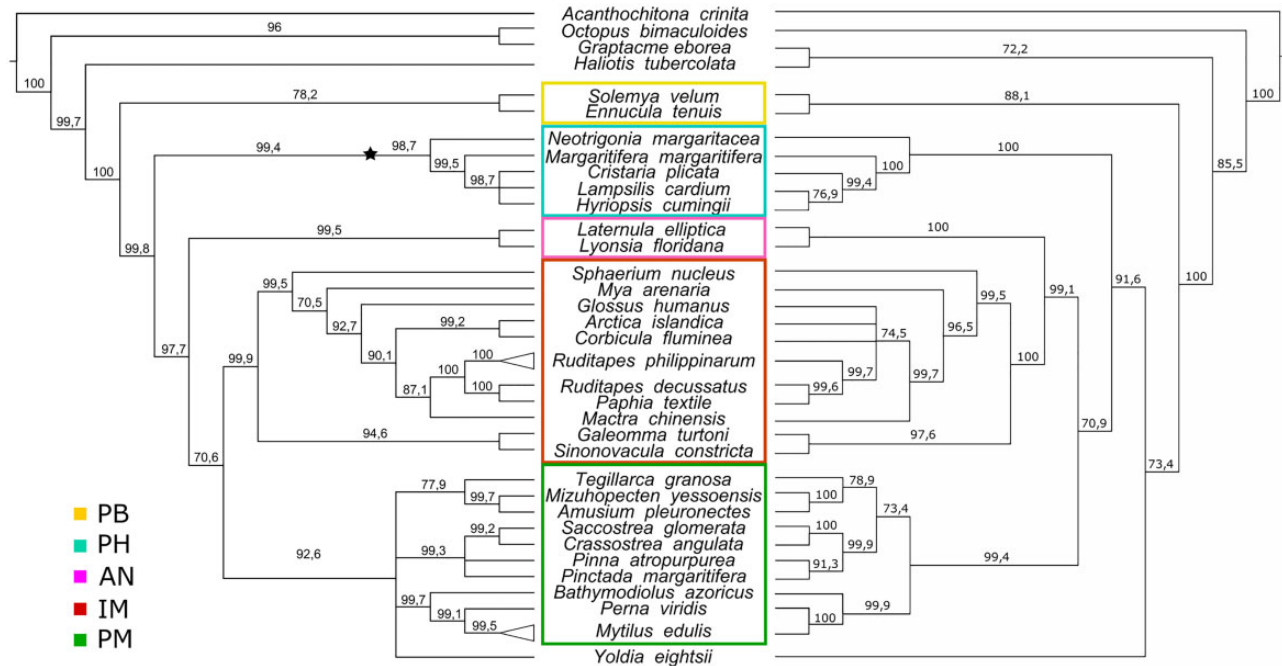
Acanthochitona crinita
Octopus bimaculoides
Graptacme eborea
Haliotis tubercolata
Solemya velum
Ennucula tenuis
Neotrigonia margaritacea
Margaritifera margaritifera
Cristaria plicata
Lampsilis cardium
Hyriopsis cumingii
Laternula elliptica
Lyonsia floridana
Sphaerium nucleus
Mya arenaria
Glossus humanus
Arctica islandica
Corbicula fluminea
Ruditapes philippinarum
Ruditapes decussatus
Paphia textile
Mactra chinensis
Galeomma turtoni
Sinonovacula constricta
Tegillarca granosa
Mizuhopecten yessoensis
Amusium pleuronectes
Saccostrea glomerata
Crassostrea angulata
Pinna atropurpurea
Pinctada margaritifera
Bathymodiolus azoricus
Perna viridis
Mytilus edulis
Yoldia eightsii

96
100
99,7
78,2
100
99,4
98,7
99,5
98,7
99,8
99,5
99,5
70,5
92,7
99,2
97,7
99,9
90,1
100
100
87,1
100
94,6
70,6
77,9
99,7
99,2
92,6
99,3
99,7
99,1
99,5

72,2
100
88,1
100
85,5
100
99,4
76,9
100
99,5
99,1
91,6
100
96,5
74,5
100
99,7
99,7
99,6
97,6
70,9
73,4
78,9
100
73,4
100
99,9
91,3
99,4
99,9
100

PB
PH
AN
IM
PM